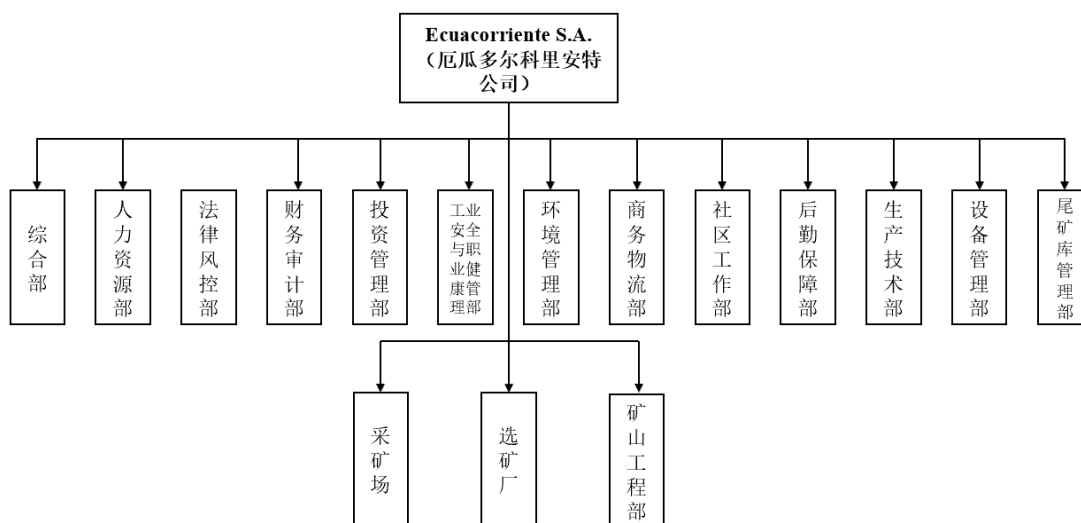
Ecuacorriente S.A.
（厄瓜多尔科里安特公司）

综合部

人力资源部

法律风控部

财务审计部

投资管理部

工业安全与职业健康管理部

环境管理部

商务物流部

社区工作部

后勤保障部

生产技术部

设备管理部

尾矿库管理部

采矿场

选矿厂

矿山工程部